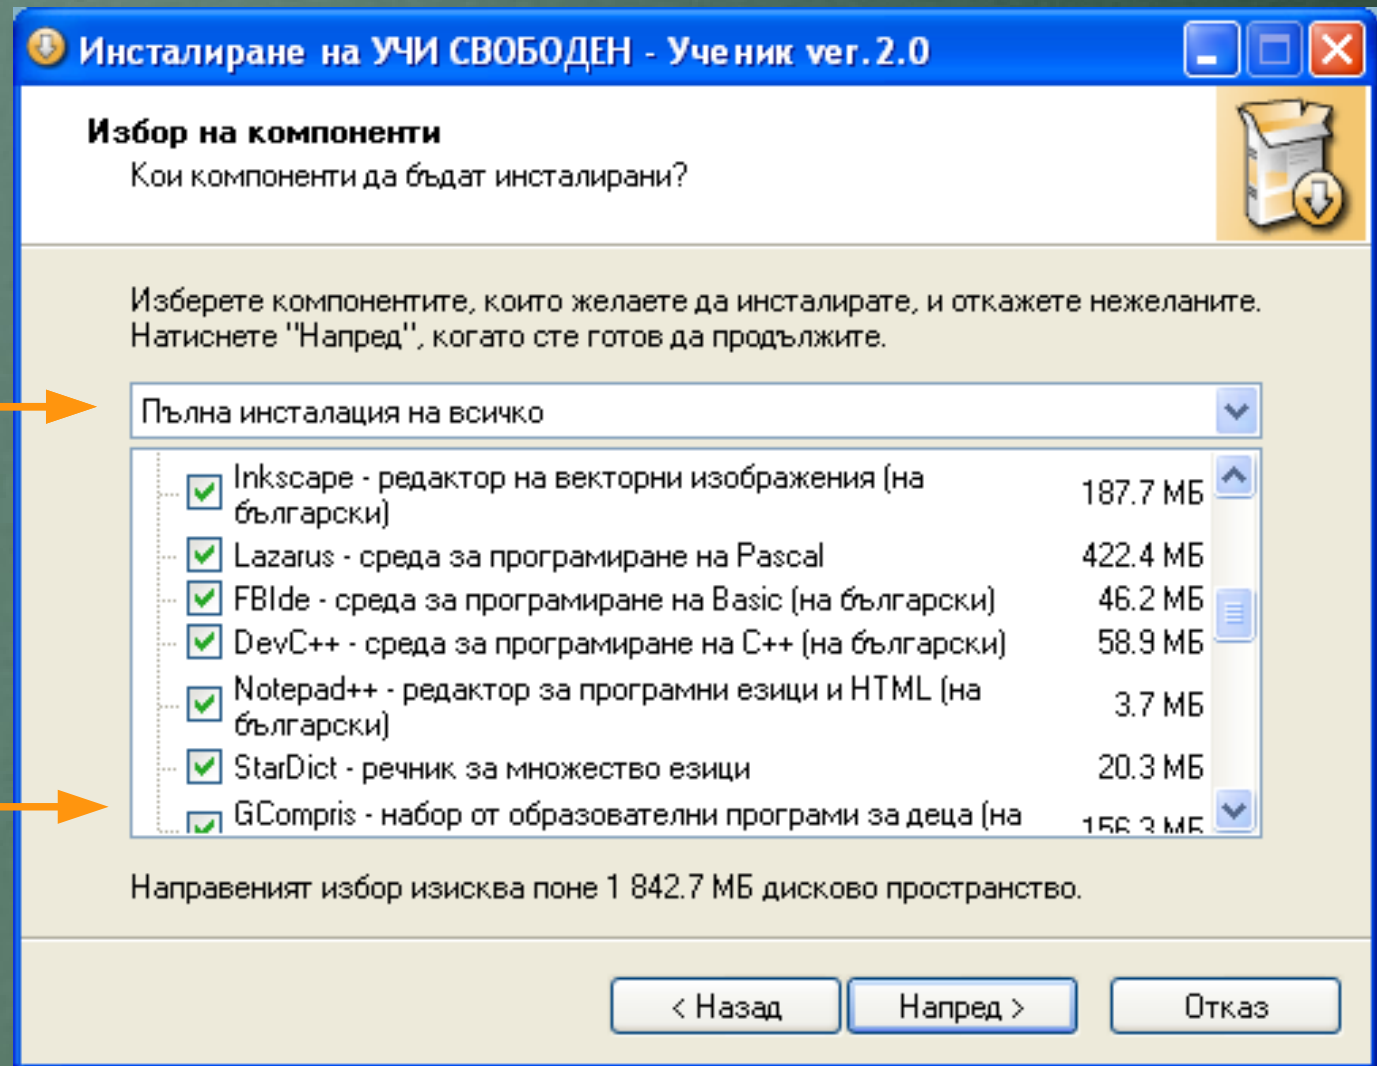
Инсталиране на УЧИ СВОБОДЕН - Ученик ver. 2.0

Избор на компоненти

Кои компоненти да бъдат инсталирани?

Изберете компонентите, които желаете да инсталирате, и откажете нежеланите. Натиснете "Напред", когато сте готов да продължите.

Пълна инсталация на всичко

| | |
|---|---|
| Inkscape - редактор на векторни изображения (на български) | 187.7 МБ |
| Lazarus - среда за програмиране на Pascal | 422.4 МБ |
| FBIde - среда за програмиране на Basic (на български) | 46.2 МБ |
| DevC++ - среда за програмиране на C++ (на български) | 58.9 МБ |
| Notepad++ - редактор за програмни езици и HTML (на български) | 3.7 МБ |
| StarDict - речник за множество езици | 20.3 МБ |
| GCompris - набор от образователни програми за деца (на | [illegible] |

Направеният избор изисква поне 1 842.7 МБ дисково пространство.

< Назад   Напред >   Отказ